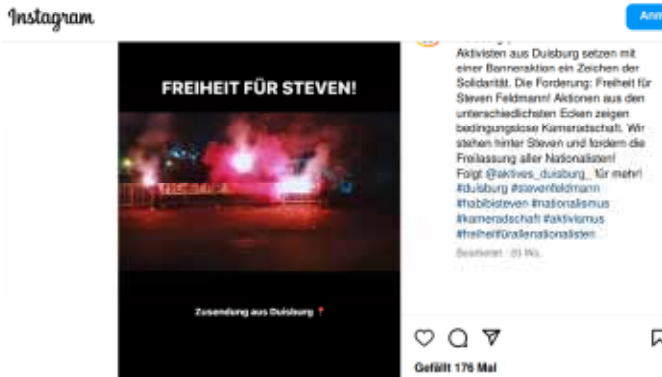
Instagram

Anm

FREIHEIT FÜR STEVEN!

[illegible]

Zusendung aus Duisburg 📍

Aktivisten aus Duisburg setzen mit einer Banneraktion ein Zeichen der Solidarität. Die Forderung: Freiheit für Steven Feldmann! Aktionen aus den unterschiedlichsten Ecken zeigen bedingungslose Kameradschaft. Wir stehen hinter Steven und fordern die Freilassung aller Nationalisten! Folgt @aktives_duisburg_ für mehr! #duisburg #stevenfeldmann #habibisteven #nationalismus #kameradschaft #aktivismus #freiheitfürallenationalisten

Bearbeitet · 20 Wo.

Gefällt 176 Mal